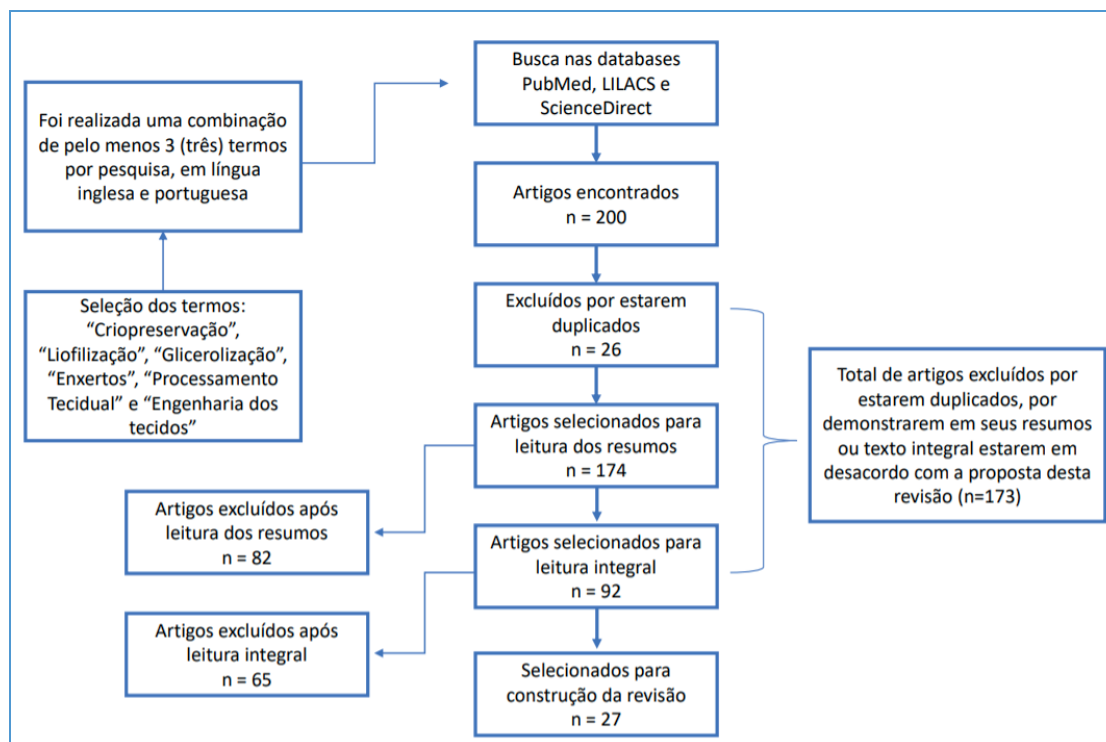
Foi realizada uma combinação de pelo menos 3 (três) termos por pesquisa, em língua inglesa e portuguesa

Seleção dos termos: "Criopreservação", "Liofilização", "Glicerolização", "Enxertos", "Processamento Tecidual" e "Engenharia dos tecidos"

Busca nas databases PubMed, LILACS e ScienceDirect

Artigos encontrados
n = 200

Excluídos por estarem duplicados
n = 26

Artigos selecionados para leitura dos resumos
n = 174

Artigos excluídos após leitura dos resumos
n = 82

Artigos selecionados para leitura integral
n = 92

Artigos excluídos após leitura integral
n = 65

Selecionados para construção da revisão
n = 27

Total de artigos excluídos por estarem duplicados, por demonstrarem em seus resumos ou texto integral estarem em desacordo com a proposta desta revisão (n=173)